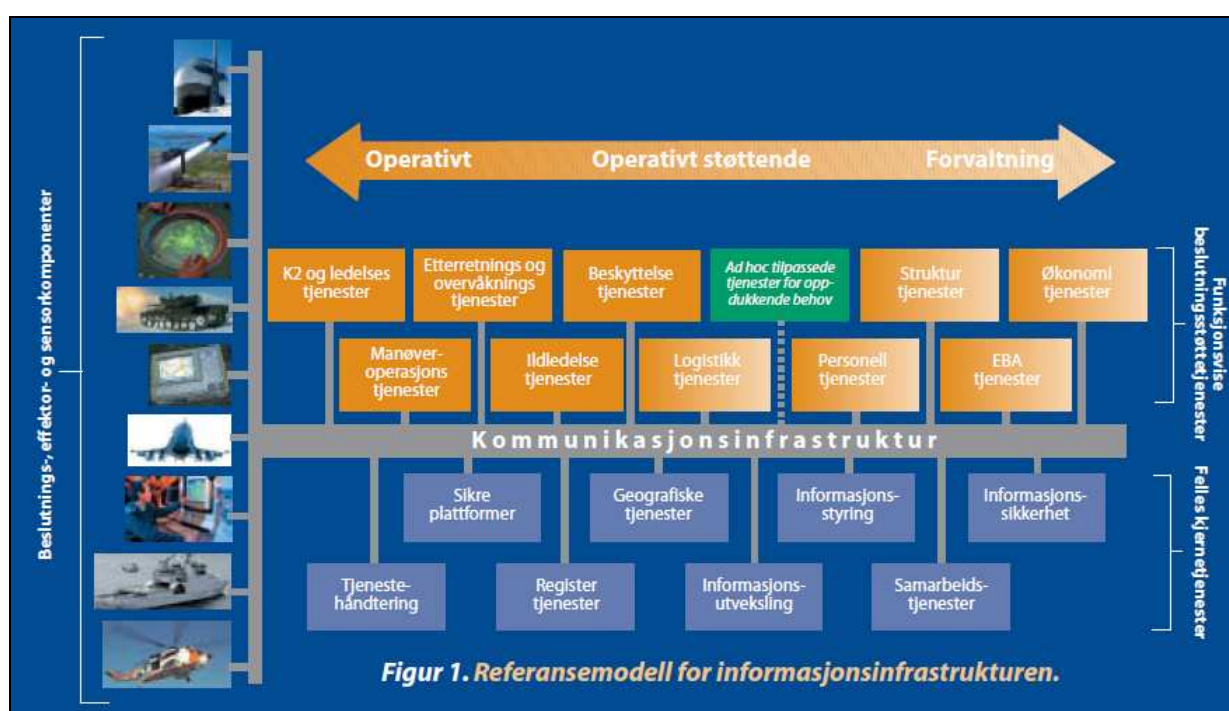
Beslutnings-, effektor- og sensorkomponenter

Operativt

Operativt støttende

Forvaltning

K2 og ledelses tjenester

Etterretnings og overvåknings tjenester

Beskyttelse tjenester

Ad hoc tilpassede tjenester for oppdukkende behov

Struktur tjenester

Økonomi tjenester

Manøveroperasjons tjenester

Ildledelse tjenester

Logistikk tjenester

Personell tjenester

EBA tjenester

Funksjonsvise beslutningsstøttetjenester

Kommunikasjonsinfrastruktur

Sikre plattformer

Geografiske tjenester

Informasjonsstyring

Informasjonssikkerhet

Tjenestehåndtering

Register tjenester

Informasjonsutveksling

Samarbeidstjenester

Felles kjernetjenester

Figur 1. Referansemodell for informasjonsinfrastrukturen.